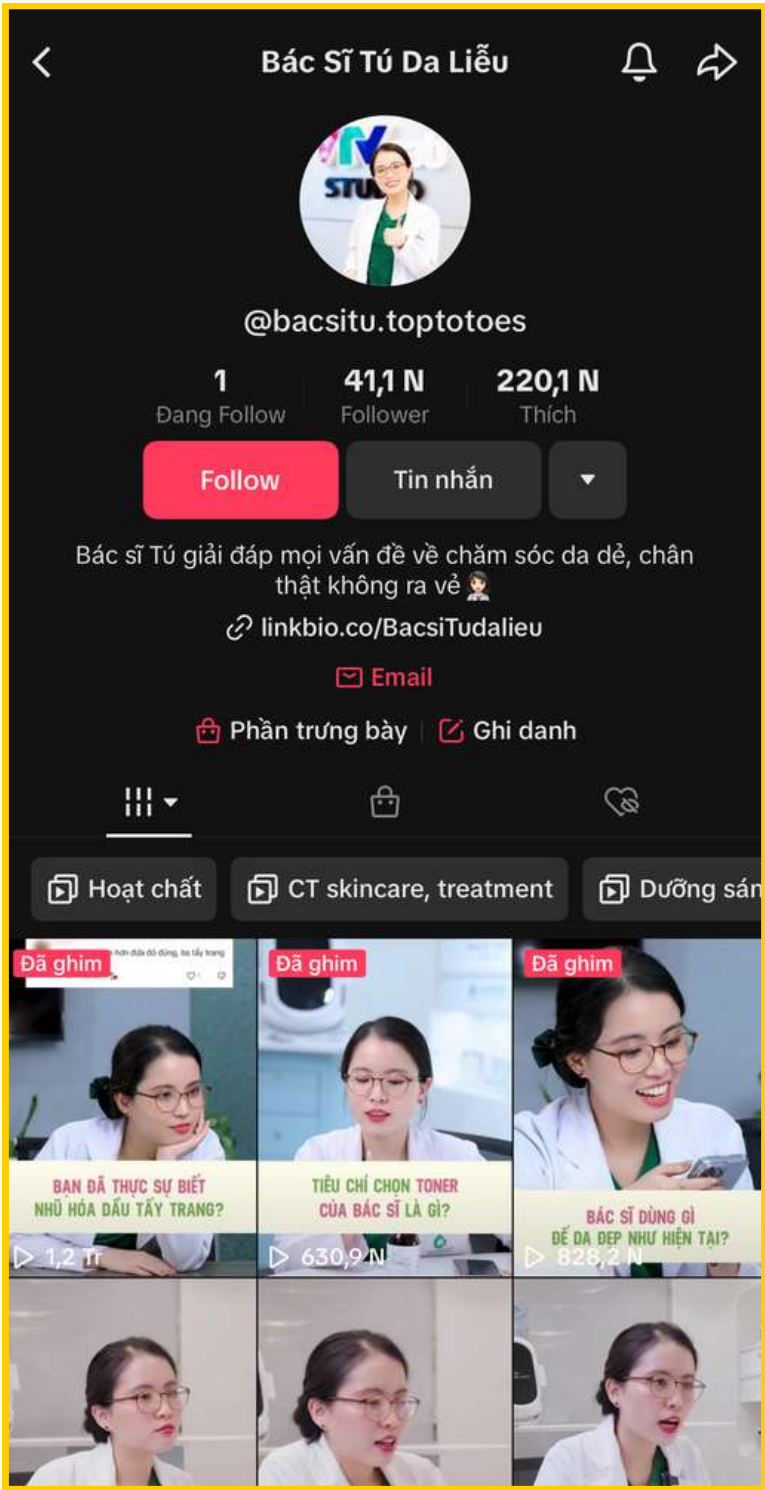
Bác Sĩ Tú Da Liễu

STUDIO

@bacsitu.toptotoes

1
Đang Follow

41,1 N
Follower

220,1 N
Thích

Follow

Tin nhắn

Bác sĩ Tú giải đáp mọi vấn đề về chăm sóc da dẻ, chân thật không ra vẻ 🧑‍⚕️

linkbio.co/BacsiTudalieu

Email

Phần trưng bày | Ghi danh

Hoạt chất

CT skincare, treatment

Dưỡng sán

Đã ghim
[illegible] hơn đừa đó đúng, ba tẩy trang
BẠN ĐÃ THỰC SỰ BIẾT NHŨ HÓA DẦU TẨY TRANG?
1,2 Tr

Đã ghim
TIÊU CHÍ CHỌN TONER CỦA BÁC SĨ LÀ GÌ?
630,9 N

Đã ghim
BÁC SĨ DÙNG GÌ ĐỂ DA ĐẸP NHƯ HIỆN TẠI?
828,2 N